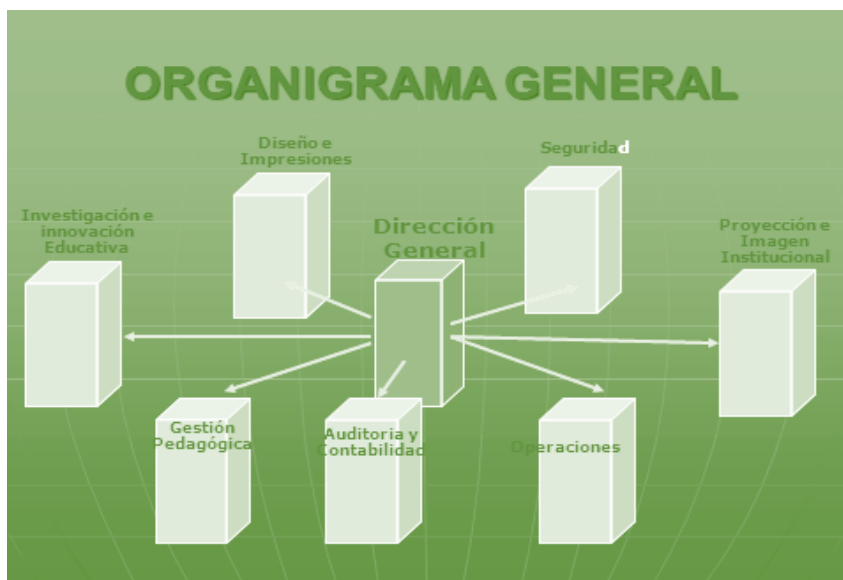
ORGANIGRAMA GENERAL

Diseño e Impresiones

Seguridad

Investigación e innovación Educativa

Dirección General

Proyección e Imagen Institucional

Gestión Pedagógica

Auditoria y Contabilidad

Operaciones